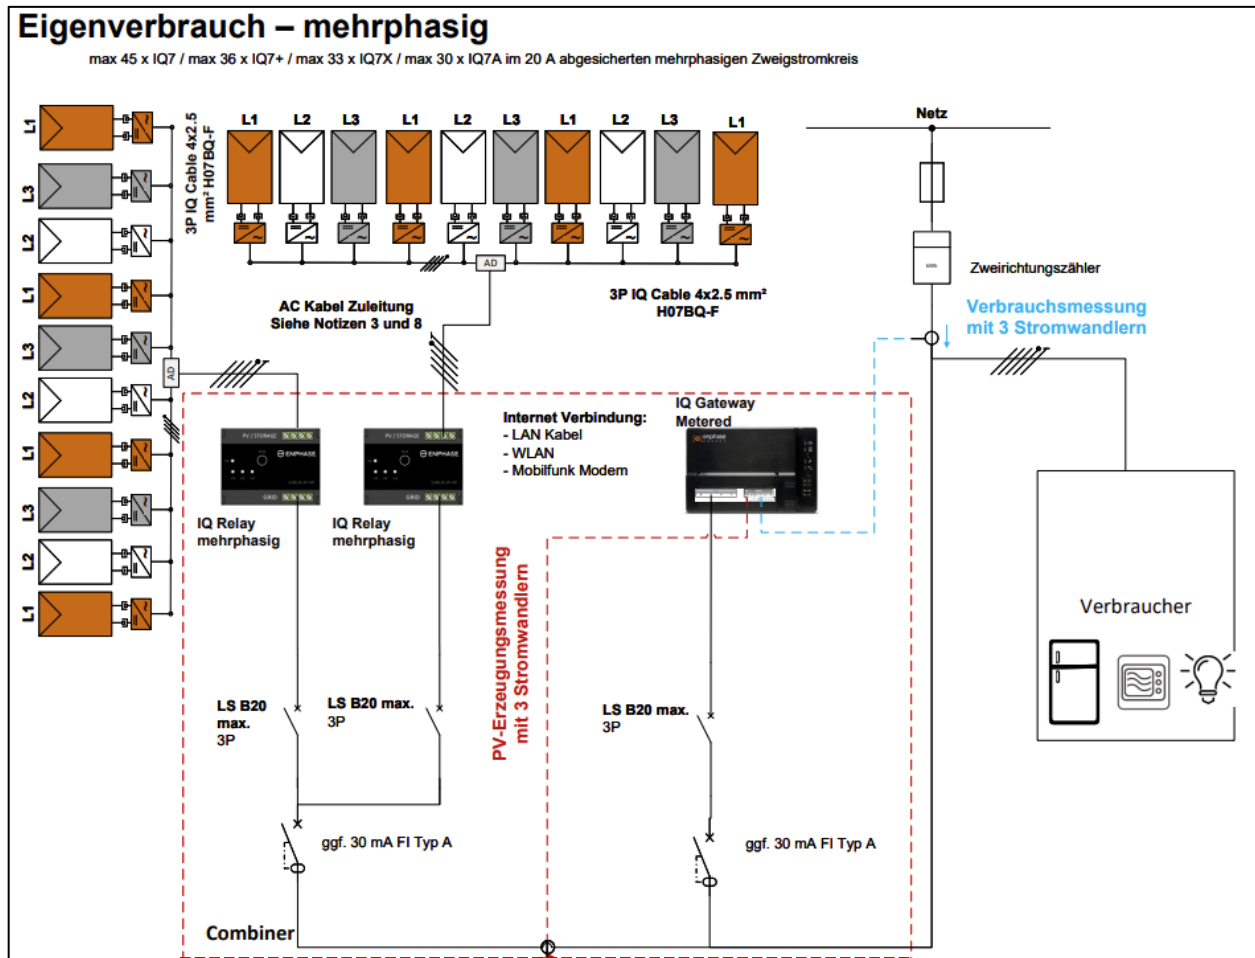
Eigenverbrauch – mehrphasig

max 45 x IQ7 / max 36 x IQ7+ / max 33 x IQ7X / max 30 x IQ7A im 20 A abgesicherten mehrphasigen Zweigstromkreis

L1
L3
L2
L1
L3
L2
L1
L3
L2
L1

3P IQ Cable 4x2.5 mm² H07BQ-F

L1 L2 L3 L1 L2 L3 L1 L2 L3 L1

AD

AD

Netz

Zweirichtungszähler

Verbrauchsmessung mit 3 Stromwandlern

AC Kabel Zuleitung Siehe Notizen 3 und 8

3P IQ Cable 4x2.5 mm² H07BQ-F

Internet Verbindung:
- LAN Kabel
- WLAN
- Mobilfunk Modem

IQ Gateway Metered

IQ Relay mehrphasig

IQ Relay mehrphasig

PV-Erzeugungsmessung mit 3 Stromwandlern

Verbraucher

LS B20 max. 3P

LS B20 max. 3P

LS B20 max. 3P

ggf. 30 mA FI Typ A

ggf. 30 mA FI Typ A

Combiner